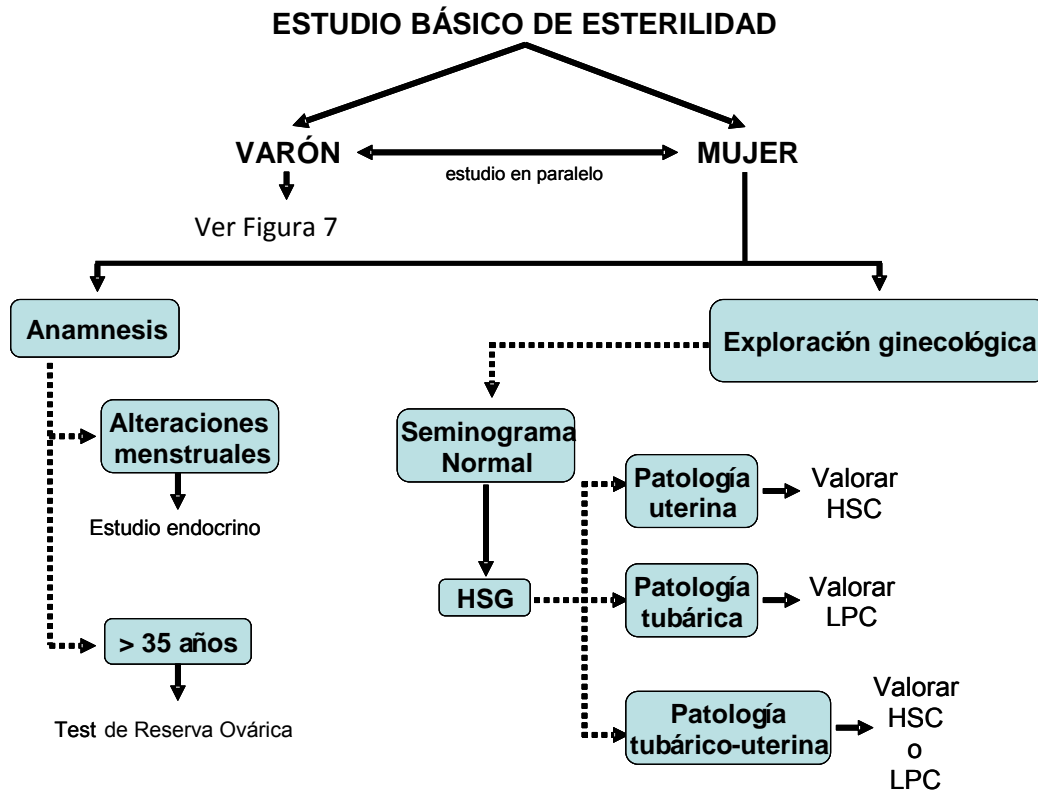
ESTUDIO BÁSICO DE ESTERILIDAD

VARÓN

estudio en paralelo

MUJER

Ver Figura 7

Anamnesis

Exploración ginecológica

Alteraciones menstruales

Estudio endocrino

> 35 años

Test de Reserva Ovárica

Seminograma Normal

HSG

Patología uterina

Valorar HSC

Patología tubárica

Valorar LPC

Patología tubárico-uterina

Valorar HSC o LPC